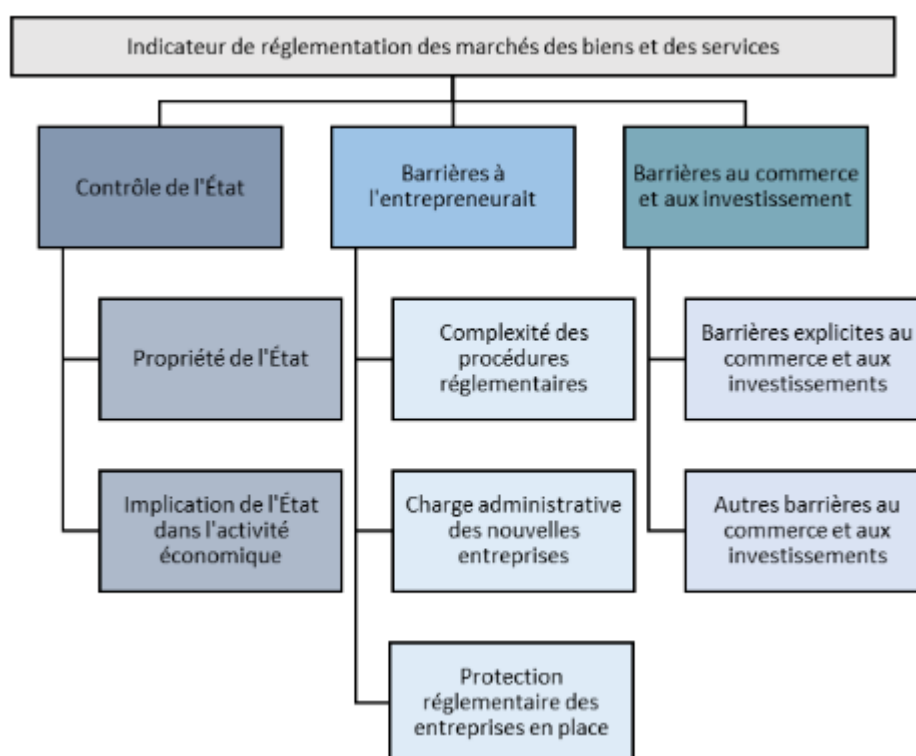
Indicateur de réglementation des marchés des biens et des services

Contrôle de l'État

Barrières à l'entrepreneurait

Barrières au commerce et aux investissement

Propriété de l'État

Implication de l'État dans l'activité économique

Complexité des procédures réglementaires

Charge administrative des nouvelles entreprises

Protection réglementaire des entreprises en place

Barrières explicites au commerce et aux investissements

Autres barrières au commerce et aux investissements